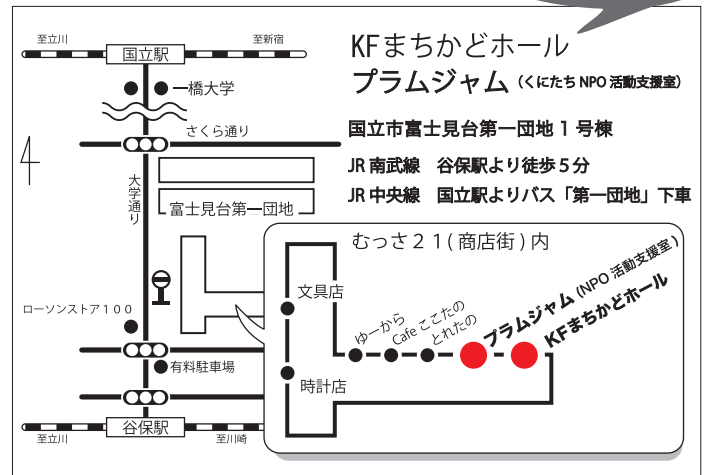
至立川
至新宿
国立駅
一橋大学
さくら通り
大学通り
富士見台第一団地
ローソンストア１００
有料駐車場
谷保駅
至立川
至川崎

KFまちかどホール
プラムジャム（くにたちNPO活動支援室）

国立市富士見台第一団地１号棟
JR南武線　谷保駅より徒歩５分
JR中央線　国立駅よりバス「第一団地」下車

むっさ２１（商店街）内
文具店
時計店
ゆーから
Cafe ここたの
とれたの
プラムジャム（NPO 活動支援室）
KFまちかどホール